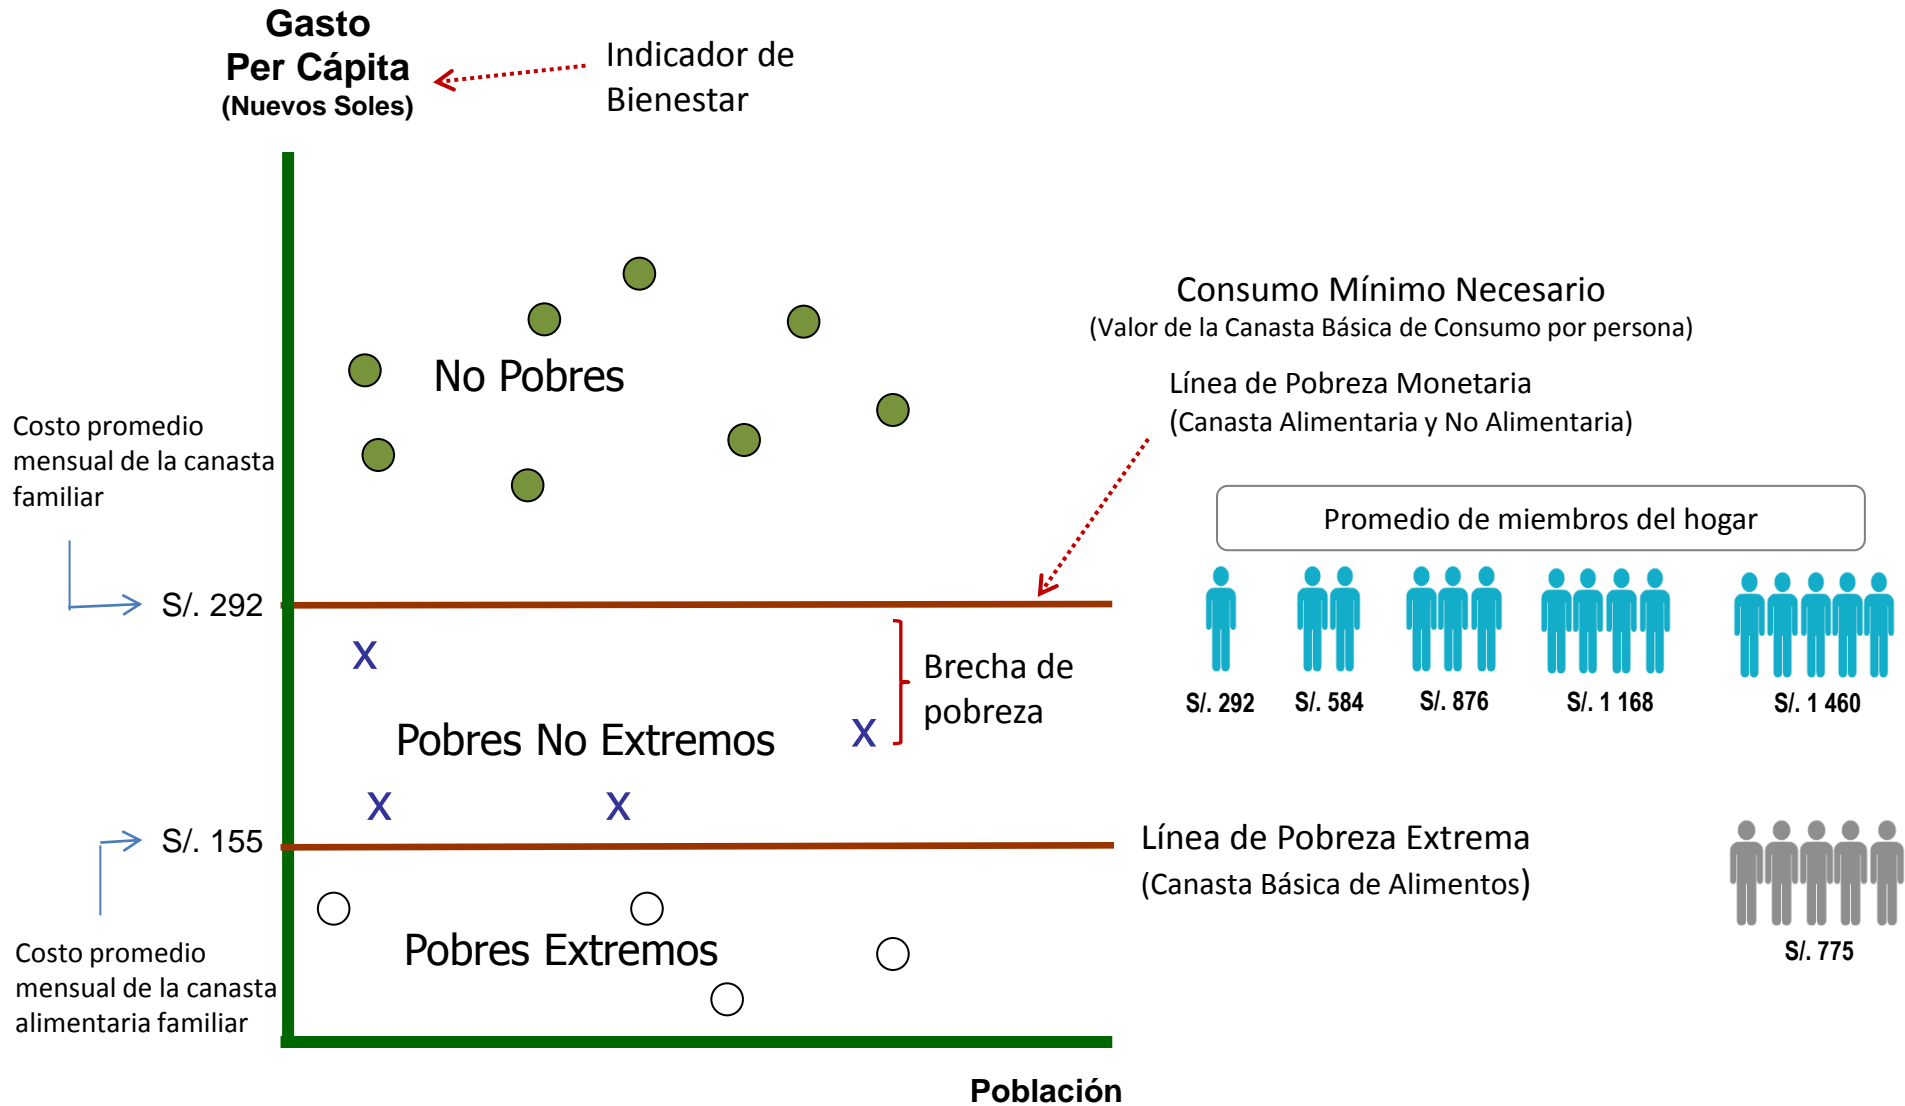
Gasto
Per Cápita
(Nuevos Soles)

Indicador de Bienestar

Consumo Mínimo Necesario
(Valor de la Canasta Básica de Consumo por persona)

Línea de Pobreza Monetaria
(Canasta Alimentaria y No Alimentaria)

No Pobres

Costo promedio mensual de la canasta familiar

Promedio de miembros del hogar

S/. 292

X

Brecha de pobreza

X

Pobres No Extremos

S/. 292 S/. 584 S/. 876 S/. 1 168 S/. 1 460

X X

S/. 155

Línea de Pobreza Extrema
(Canasta Básica de Alimentos)

Pobres Extremos

S/. 775

Costo promedio mensual de la canasta alimentaria familiar

Población